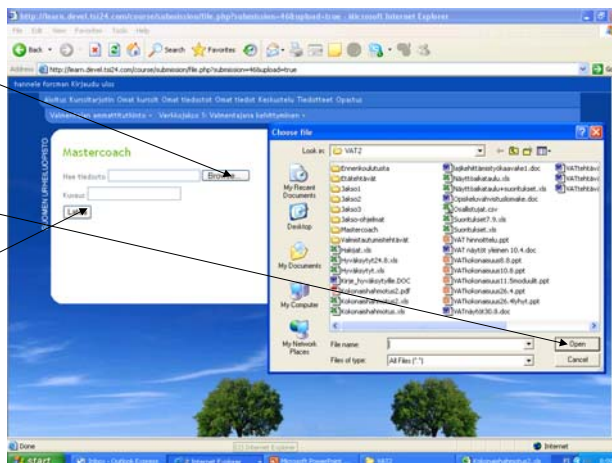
http://learn.devel.tsl24.com/course/submission/file.php?submission=46&upload=true - Microsoft Internet Explorer

File Edit View Favorites Tools Help

Back Search Favorites

Address http://learn.devel.tsl24.com/course/submission/file.php?submission=46&upload=true

Go

hannele forsman Kirjaudu ulos

Avaus Kurssitarjotin Omat kurssit Omat tiedostot Omat tiedot Keskustelu Tiedotteet Opastus

Valmentajan ammattitutkinto » Verkkojakso 1: Valmentajana kehittyminen »

Mastercoach

Hae tiedosto: Browse...

Kuvaus:

Lähetä

OMEN URHEILUOPISTO

Choose file

Look in: VAT2

Ennenkoulutusta
Etätehtävät
Jakso1
Jakso2
Jakso3
Jakso-ohjelmat
Mastercoach
Valmistautumistehtävät
Haksat.xls
Hyväksytyt24.8.xls
Hyväksytyt.xls
Kirje_hyväksytyille.DOC
Kokonaishahmotus2.pdf
Kokonaishahmotus2.xls
Kokonaishahmotus.xls
kajkehittämistyökaavake1.doc
Näyttösuoritus.xls
Näyttösuoritus+suoritukset.xls
Opiskelusuhtenvalvomake.doc
Osallistujat.csv
Suoritukset7.9.xls
Suoritukset.xls
VAT hinnoittelu.ppt
VAT näytöt yleinen 10.4.doc
VATkokonaisuus8.8.ppt
VATkokonaisuus10.8.ppt
VATkokonaisuus11.5moduuli.ppt
VATkokonaisuus26.4.ppt
VATkokonaisuus26.4yhyt.ppt
VATnäyttöt30.8.doc
VATtehtävä
VATtehtävä

My Recent Documents
Desktop
My Documents
My Computer
My Network Places

File name:
Files of type: All Files (*.*)

Open
Cancel

Done
Internet

start
Inbox - Outlook Express
2 Internet Explorer
Microsoft PowerPoint
VAT2
Kokonaishahmotus2